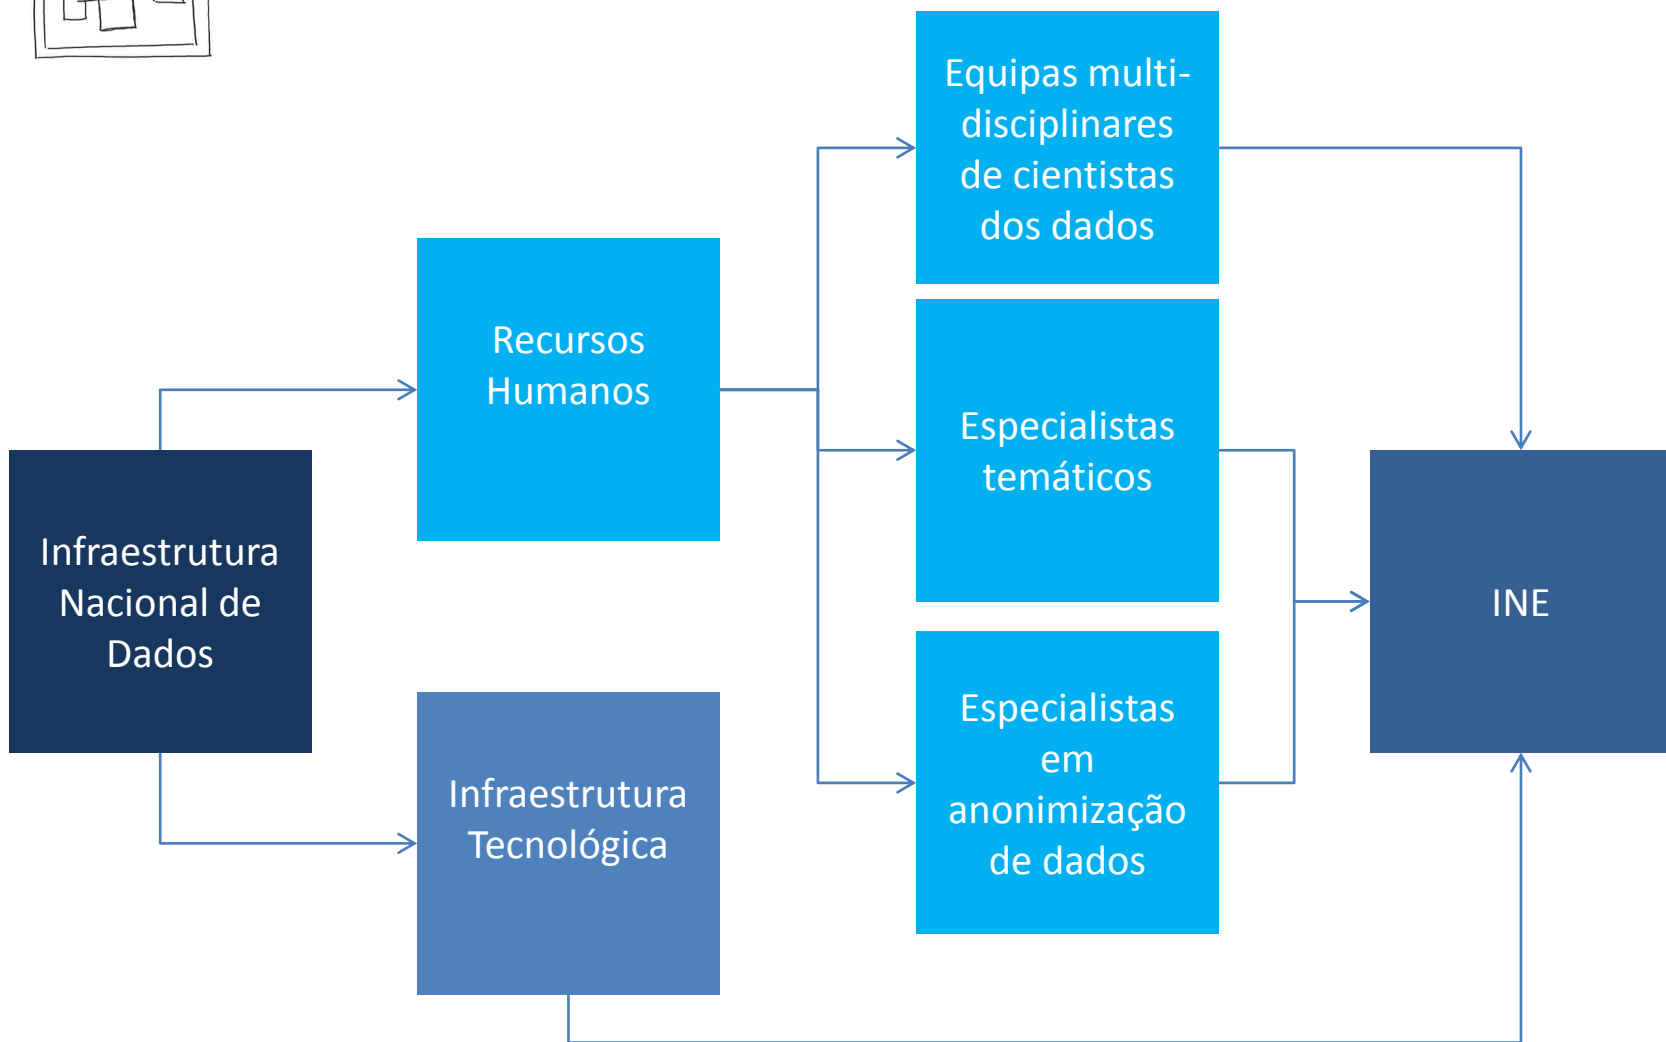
Infraestrutura Nacional de Dados

Recursos Humanos

Infraestrutura Tecnológica

Equipas multidisciplinares de cientistas dos dados

Especialistas temáticos

Especialistas em anonimização de dados

INE